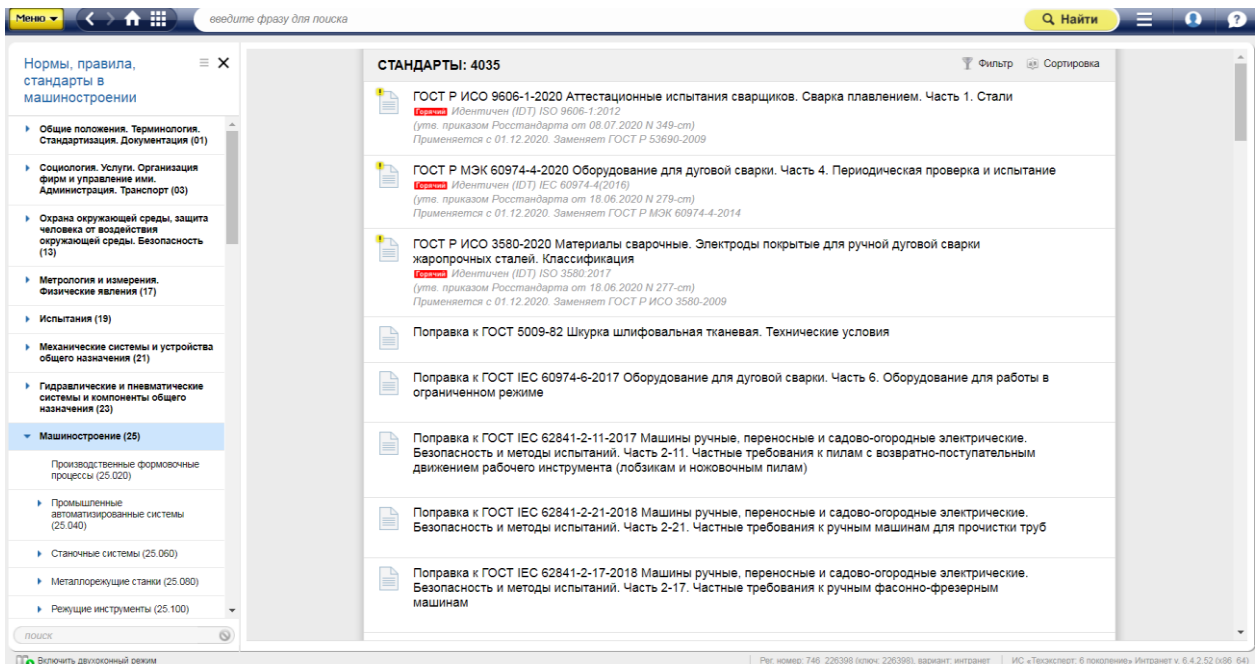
Меню
введите фразу для поиска
Найти

Нормы, правила, стандарты в машиностроении

Общие положения. Терминология. Стандартизация. Документация (01)
Социология. Услуги. Организация фирм и управление ими. Администрация. Транспорт (03)
Охрана окружающей среды, защита человека от воздействия окружающей среды. Безопасность (13)
Метрология и измерения. Физические явления (17)
Испытания (19)
Механические системы и устройства общего назначения (21)
Гидравлические и пневматические системы и компоненты общего назначения (23)
Машиностроение (25)
Производственные формовочные процессы (25.020)
Промышленные автоматизированные системы (25.040)
Станочные системы (25.060)
Металлорежущие станки (25.080)
Режущие инструменты (25.100)
поиск

СТАНДАРТЫ: 4035
Фильтр
Сортировка

ГОСТ Р ИСО 9606-1-2020 Аттестационные испытания сварщиков. Сварка плавлением. Часть 1. Стали
Горячий Идентичен (IDT) ISO 9606-1:2012
(утв. приказом Росстандарта от 08.07.2020 N 349-ст)
Применяется с 01.12.2020. Заменяет ГОСТ Р 53690-2009

ГОСТ Р МЭК 60974-4-2020 Оборудование для дуговой сварки. Часть 4. Периодическая проверка и испытание
Горячий Идентичен (IDT) IEC 60974-4(2016)
(утв. приказом Росстандарта от 18.06.2020 N 279-ст)
Применяется с 01.12.2020. Заменяет ГОСТ Р МЭК 60974-4-2014

ГОСТ Р ИСО 3580-2020 Материалы сварочные. Электроды покрытые для ручной дуговой сварки жаропрочных сталей. Классификация
Горячий Идентичен (IDT) ISO 3580:2017
(утв. приказом Росстандарта от 18.06.2020 N 277-ст)
Применяется с 01.12.2020. Заменяет ГОСТ Р ИСО 3580-2009

Поправка к ГОСТ 5009-82 Шкурка шлифовальная тканевая. Технические условия

Поправка к ГОСТ IEC 60974-6-2017 Оборудование для дуговой сварки. Часть 6. Оборудование для работы в ограниченном режиме

Поправка к ГОСТ IEC 62841-2-11-2017 Машины ручные, переносные и садово-огородные электрические. Безопасность и методы испытаний. Часть 2-11. Частные требования к пилам с возвратно-поступательным движением рабочего инструмента (лобзикам и ножовочным пилам)

Поправка к ГОСТ IEC 62841-2-21-2018 Машины ручные, переносные и садово-огородные электрические. Безопасность и методы испытаний. Часть 2-21. Частные требования к ручным машинам для прочистки труб

Поправка к ГОСТ IEC 62841-2-17-2018 Машины ручные, переносные и садово-огородные электрические. Безопасность и методы испытаний. Часть 2-17. Частные требования к ручным фасонно-фрезерным машинам

Включить двухоконный режим
Рег. номер: 746 226398 (ключ: 226398), вариант: интранет | ИС «Техэксперт: 6 поколение» Интранет v. 6.4.2.52 (x86 64)